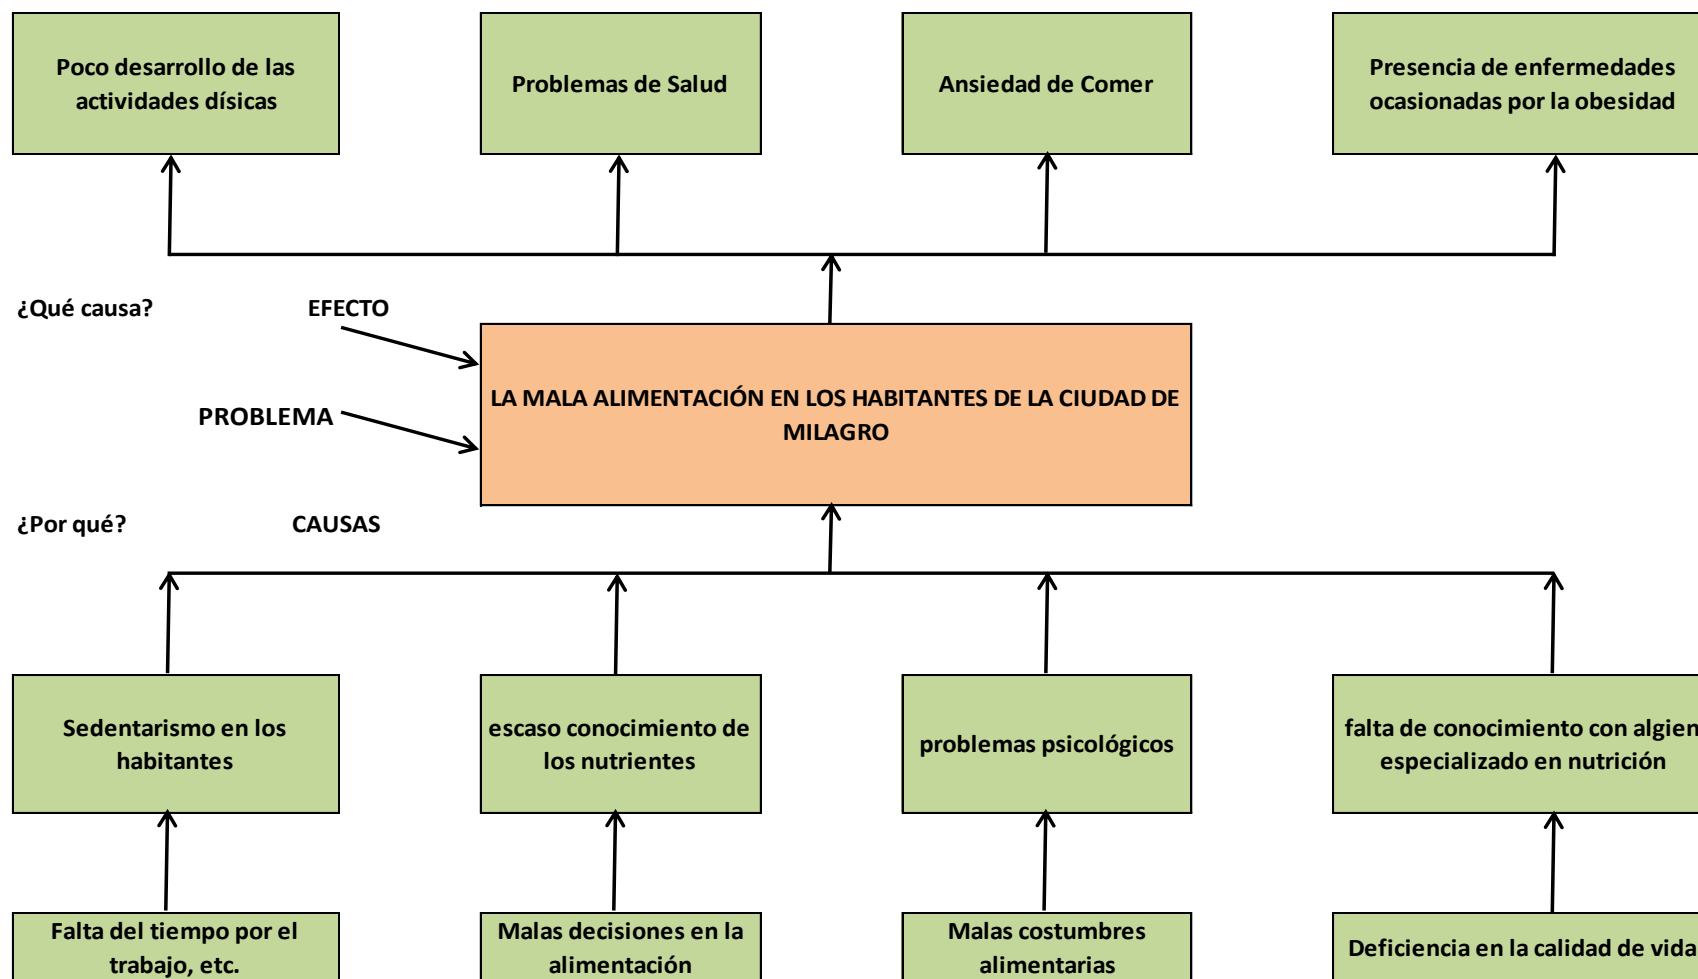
Poco desarrollo de las actividades dísicas

Problemas de Salud

Ansiedad de Comer

Presencia de enfermedades ocasionadas por la obesidad

¿Qué causa?

EFECTO

PROBLEMA

LA MALA ALIMENTACIÓN EN LOS HABITANTES DE LA CIUDAD DE MILAGRO

¿Por qué?

CAUSAS

Sedentarismo en los habitantes

escaso conocimiento de los nutrientes

problemas psicológicos

falta de conocimiento con algien especializado en nutrición

Falta del tiempo por el trabajo, etc.

Malas decisiones en la alimentación

Malas costumbres alimentarias

Deficiencia en la calidad de vida